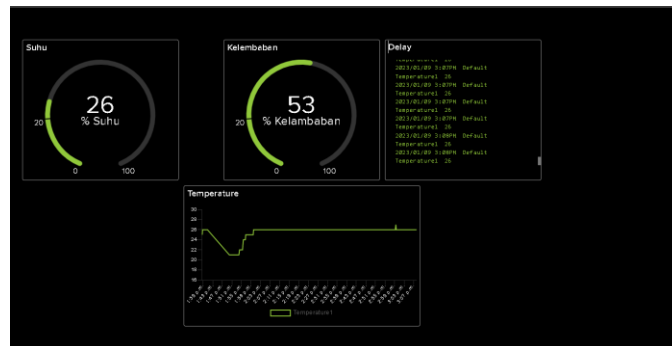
Suhu

26
% Suhu
20
0
100

Kelembaban

53
% Kelembaban
20
0
100

Delay

2023/01/09 3:07PM Default
Temperature1 26
2023/01/09 3:07PM Default
Temperature1 26
2023/01/09 3:07PM Default
Temperature1 26
2023/01/09 3:07PM Default
Temperature1 26
2023/01/09 3:08PM Default
Temperature1 26
2023/01/09 3:08PM Default
Temperature1 26

Temperature

30
28
26
24
22
20
18
16

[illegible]

Temperature1